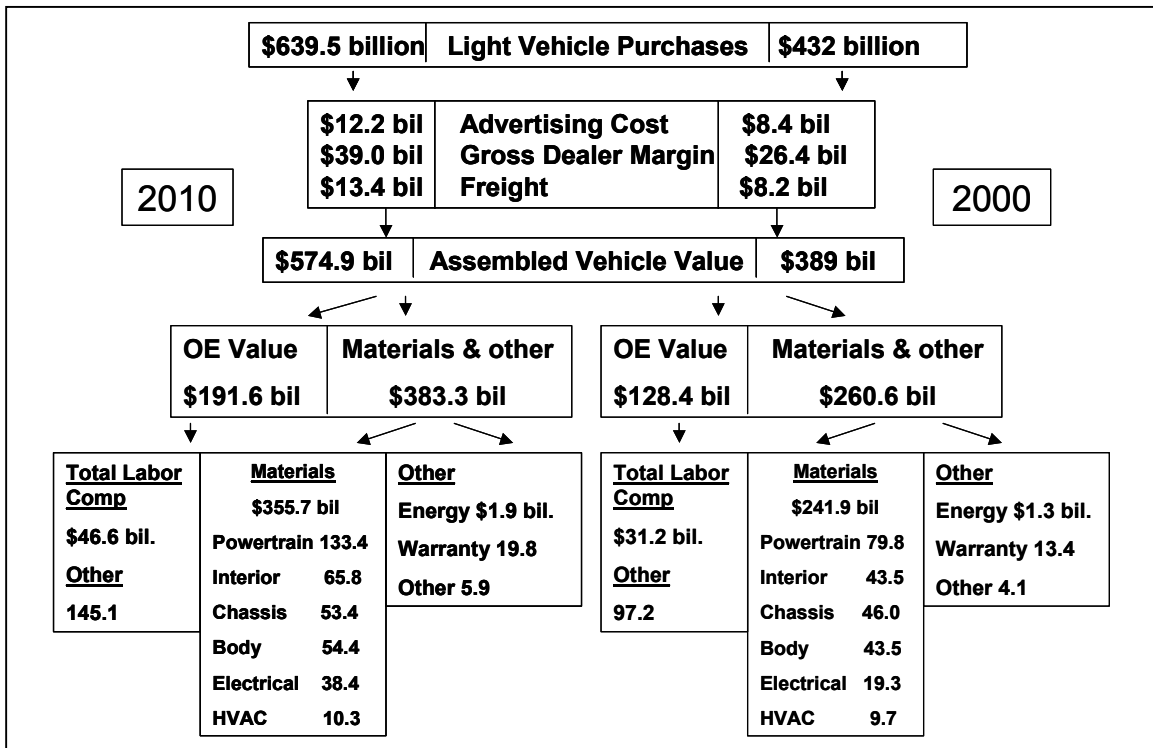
| $639.5 billion | Light Vehicle Purchases | $432 billion |
|---|---|---|

| $12.2 bil | Advertising Cost | $8.4 bil |
|---|---|---|
| $39.0 bil | Gross Dealer Margin | $26.4 bil |
| $13.4 bil | Freight | $8.2 bil |

2010

2000

| $574.9 bil | Assembled Vehicle Value | $389 bil |
|---|---|---|

2010:

| OE Value | Materials & other |
|---|---|
| $191.6 bil | $383.3 bil |

Total Labor Comp
$46.6 bil.
Other
145.1

Materials
$355.7 bil
Powertrain 133.4
Interior 65.8
Chassis 53.4
Body 54.4
Electrical 38.4
HVAC 10.3

Other
Energy $1.9 bil.
Warranty 19.8
Other 5.9

2000:

| OE Value | Materials & other |
|---|---|
| $128.4 bil | $260.6 bil |

Total Labor Comp
$31.2 bil.
Other
97.2

Materials
$241.9 bil
Powertrain 79.8
Interior 43.5
Chassis 46.0
Body 43.5
Electrical 19.3
HVAC 9.7

Other
Energy $1.3 bil.
Warranty 13.4
Other 4.1